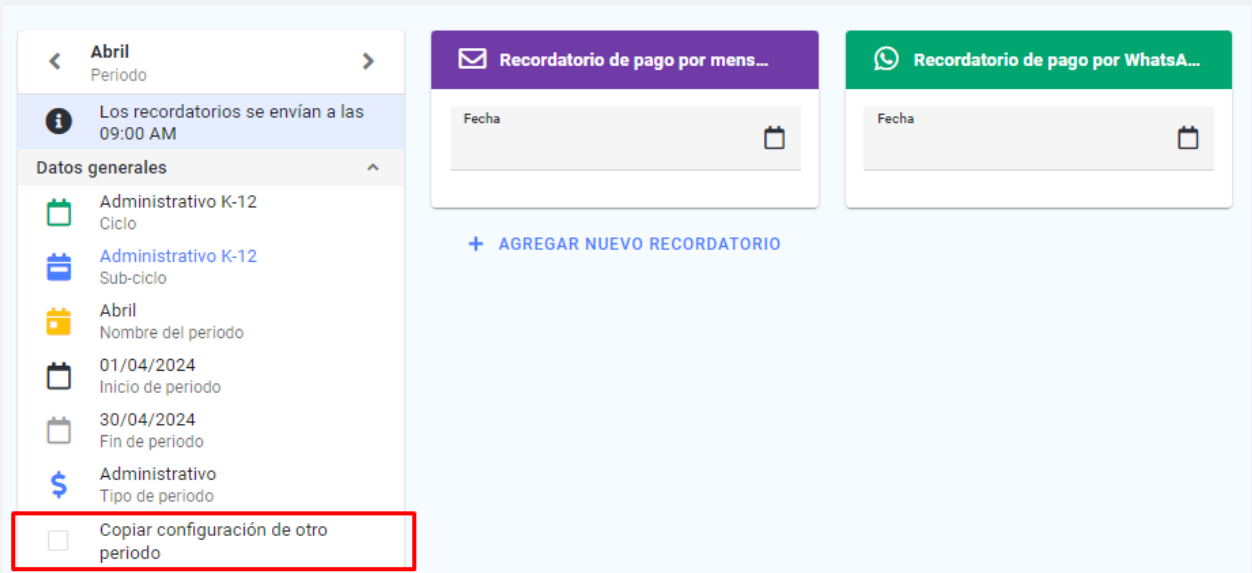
Abril
Periodo

Los recordatorios se envían a las 09:00 AM

Datos generales

Administrativo K-12
Ciclo

Administrativo K-12
Sub-ciclo

Abril
Nombre del periodo

01/04/2024
Inicio de periodo

30/04/2024
Fin de periodo

Administrativo
Tipo de periodo

Copiar configuración de otro periodo

Recordatorio de pago por mens...

Fecha

Recordatorio de pago por WhatsA...

Fecha

+ AGREGAR NUEVO RECORDATORIO